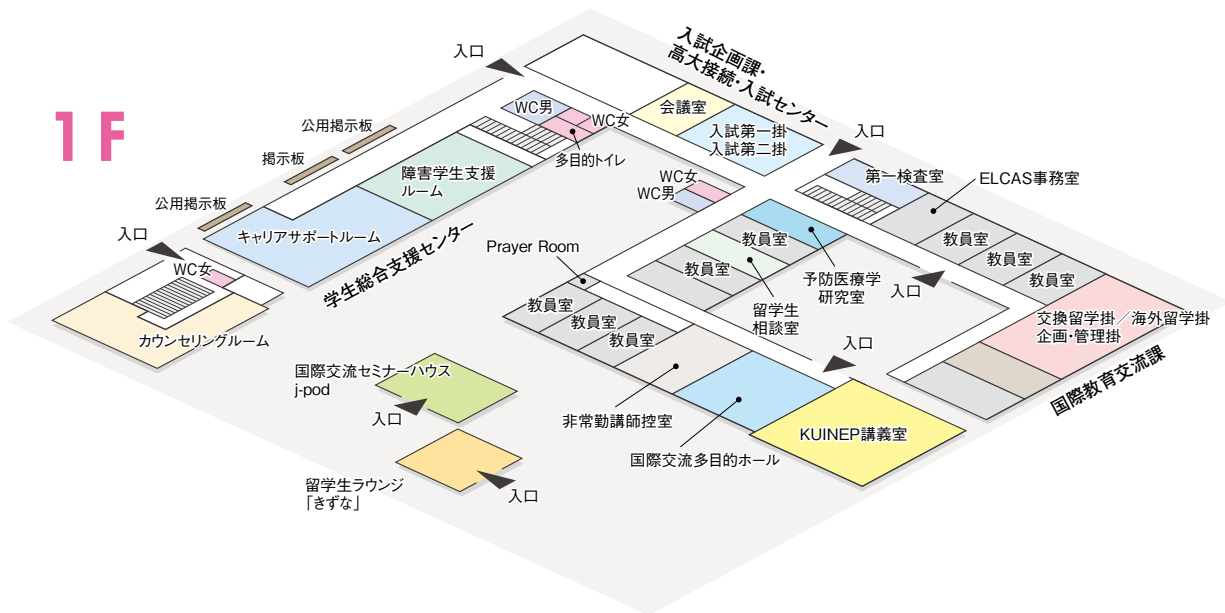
1F

入口

入試企画課・高大接続・入試センター

WC男

会議室

WC女

入試第一掛

入試第二掛

公用掲示板

多目的トイレ

入口

掲示板

障害学生支援ルーム

WC女

WC男

第一検査室

ELCAS事務室

公用掲示板

キャリアサポートルーム

入口

学生総合支援センター

教員室

教員室

Prayer Room

教員室

教員室

教員室

予防医療学研究室

入口

WC女

教員室

留学生相談室

教員室

教員室

カウンセリングルーム

教員室

交換留学掛／海外留学掛

企画・管理掛

入口

国際教育交流課

国際交流セミナーハウス

j-pod

入口

非常勤講師控室

KUINEP講義室

国際交流多目的ホール

留学生ラウンジ

「きずな」

入口